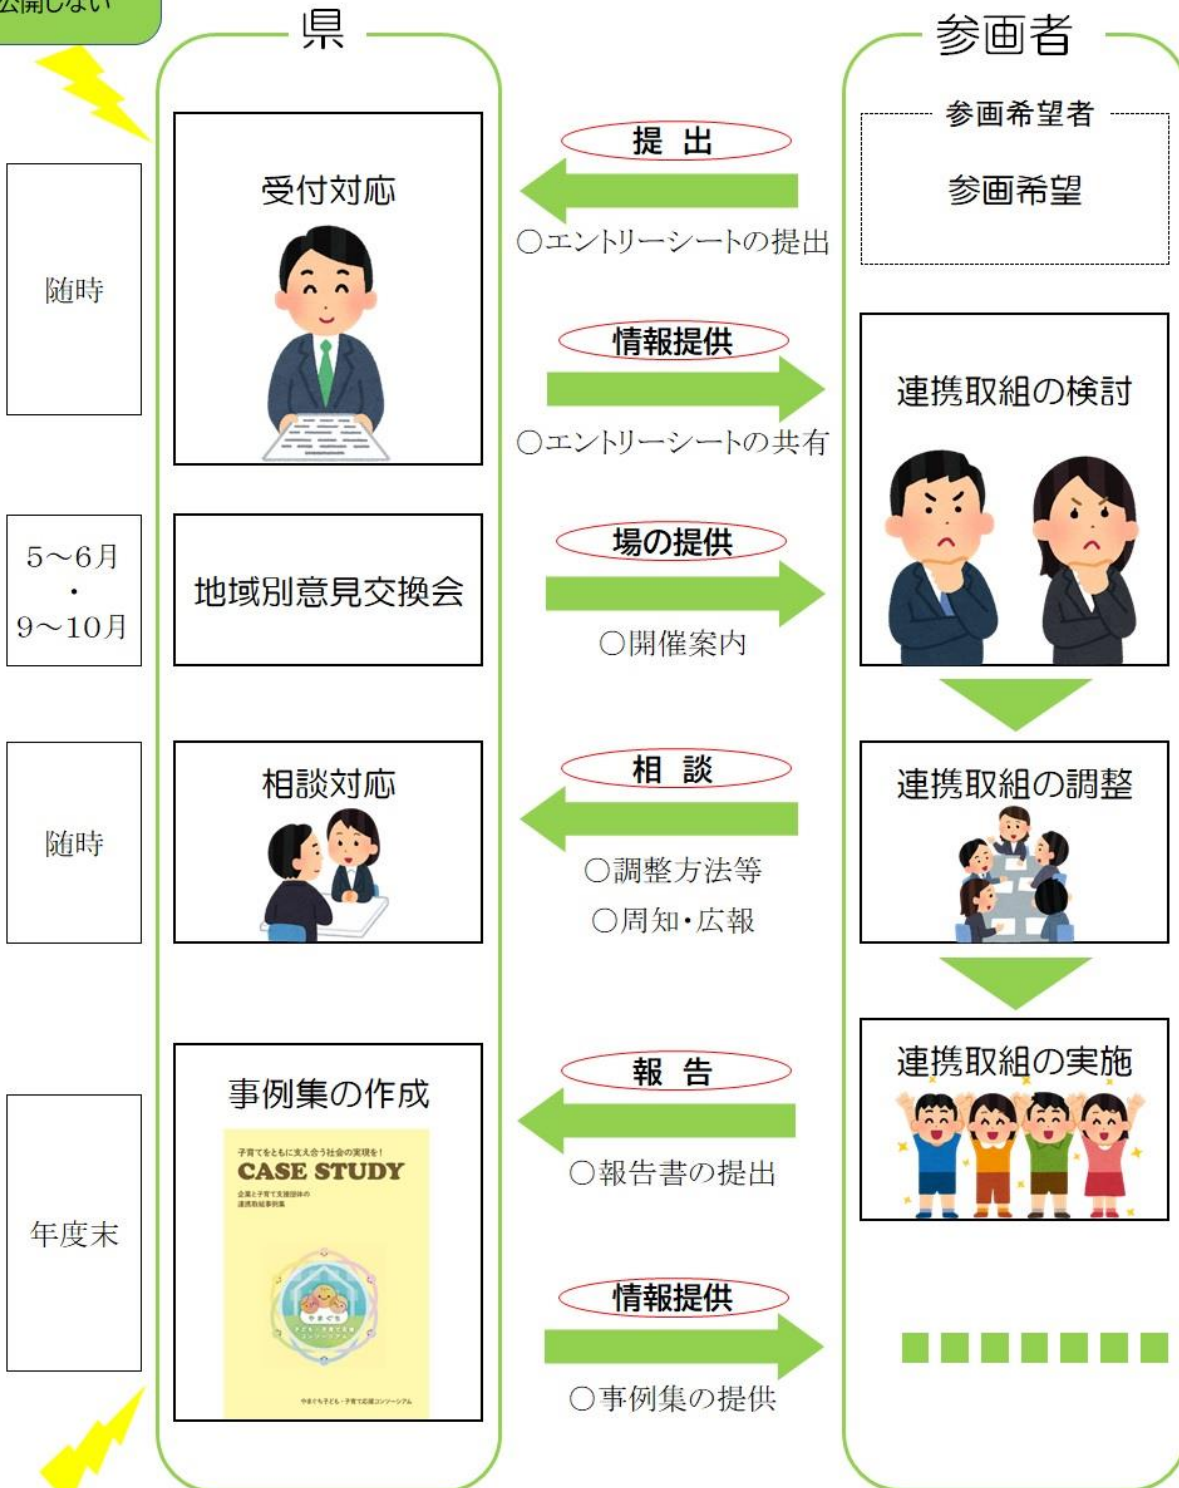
公開しない

県

参画者

参画希望者

参画希望

随時

受付対応

提 出

○エントリーシートの提出

情報提供

○エントリーシートの共有

連携取組の検討

5～6月
・
9～10月

地域別意見交換会

場の提供

○開催案内

随時

相談対応

相 談

○調整方法等
○周知・広報

連携取組の調整

年度末

事例集の作成

子育てをともに支え合う社会の実現を！
CASE STUDY
企業と子育て支援団体の連携取組事例集

報 告

○報告書の提出

連携取組の実施

情報提供

○事例集の提供